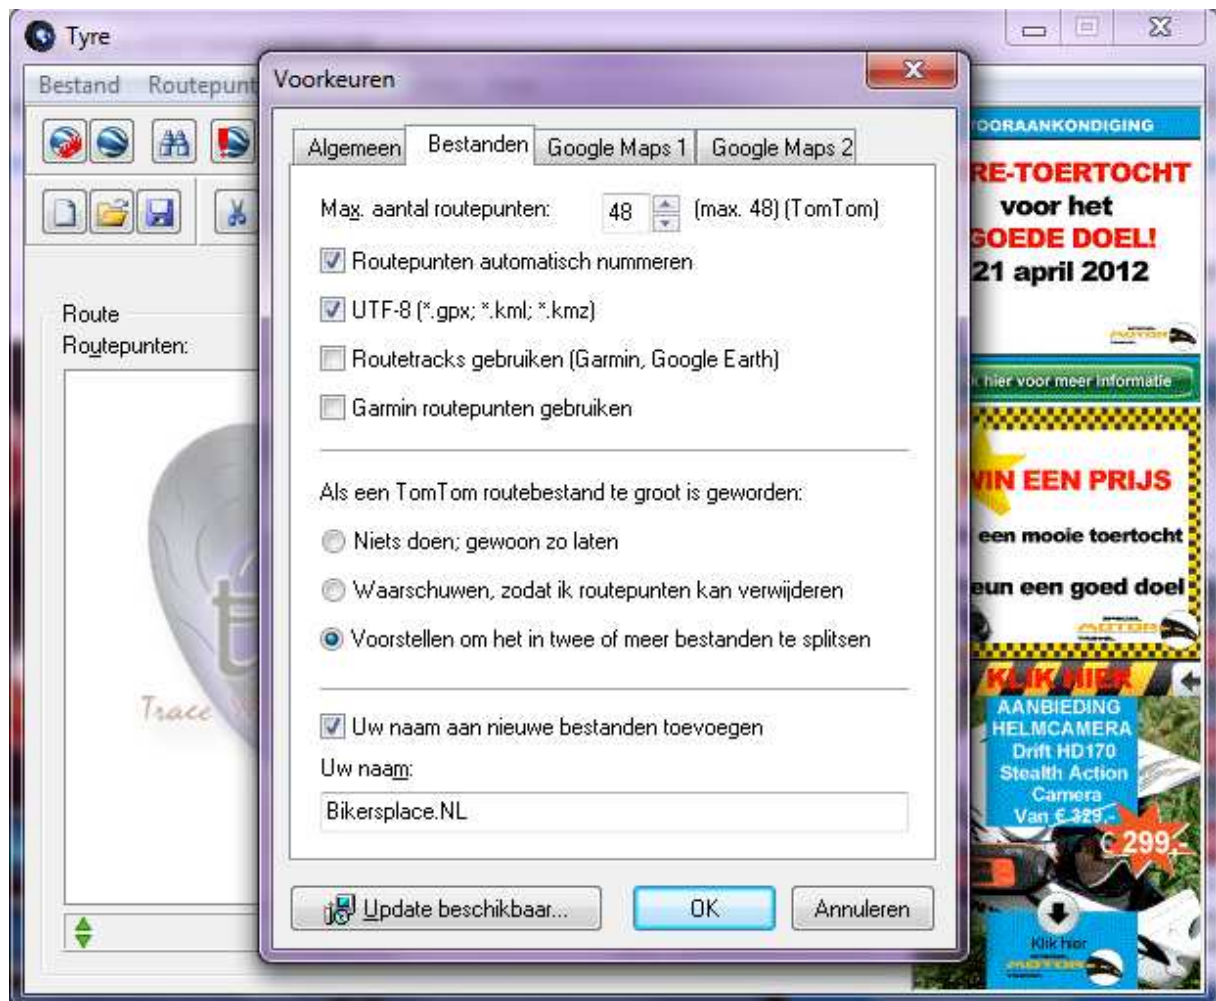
Tyre

Bestand Routepunt

Route
Routepunten:

Trace

Voorkeuren

Algemeen | Bestanden | Google Maps 1 | Google Maps 2

Max. aantal routepunten: 48 (max. 48) (TomTom)

Routepunten automatisch nummeren

UTF-8 (*.gpx; *.kml; *.kmz)

Routetracks gebruiken (Garmin, Google Earth)

Garmin routepunten gebruiken

Als een TomTom routebestand te groot is geworden:

Niets doen; gewoon zo laten

Waarschuwen, zodat ik routepunten kan verwijderen

Voorstellen om het in twee of meer bestanden te splitsen

Uw naam aan nieuwe bestanden toevoegen

Uw naam:

Bikersplace.NL

Update beschikbaar...

OK

Annuleren

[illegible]OORAANKONDIGING

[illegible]RE-TOERTOCHT
voor het
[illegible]GOEDE DOEL!
21 april 2012

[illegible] hier voor meer informatie

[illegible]IN EEN PRIJS

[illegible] een mooie toertocht

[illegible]eun een goed doel

KLIK HIER

AANBIEDING
HELMCAMERA
Drift HD170
Stealth Action
Camera
Van € 329,-
€ 299,-

Klik hier